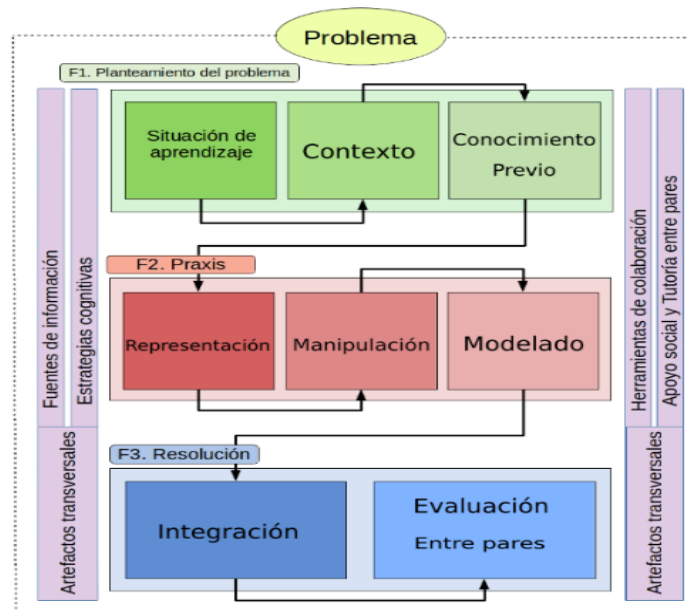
Problema

F1. Planteamiento del problema

Situación de aprendizaje

Contexto

Conocimiento Previo

F2. Praxis

Representación

Manipulación

Modelado

F3. Resolución

Integración

Evaluación Entre pares

Fuentes de información

Estrategias cognitivas

Artefactos transversales

Herramientas de colaboración

Apoyo social y Tutoría entre pares

Artefactos transversales